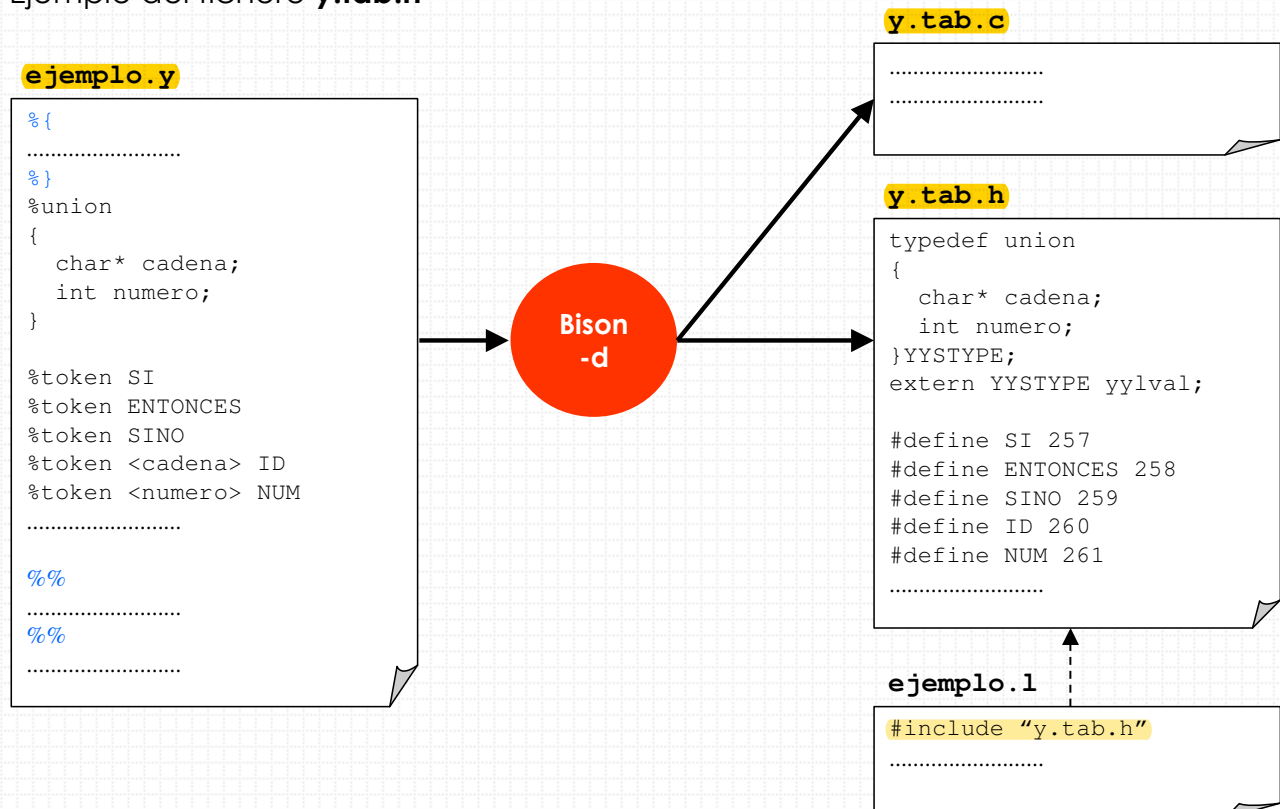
Ejemplo del fichero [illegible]

ejemplo.y

%{
……………………
%}
%union
{
char* cadena;
int numero;
}

%token SI
%token ENTONCES
%token SINO
%token <cadena> ID
%token <numero> NUM
……………………

%%
……………………
%%
……………………

Bison
-d

y.tab.c

……………………
……………………

y.tab.h

typedef union
{
char* cadena;
int numero;
}YYSTYPE;
extern YYSTYPE yylval;

#define SI 257
#define ENTONCES 258
#define SINO 259
#define ID 260
#define NUM 261
……………………

ejemplo.l

#include “y.tab.h”
……………………